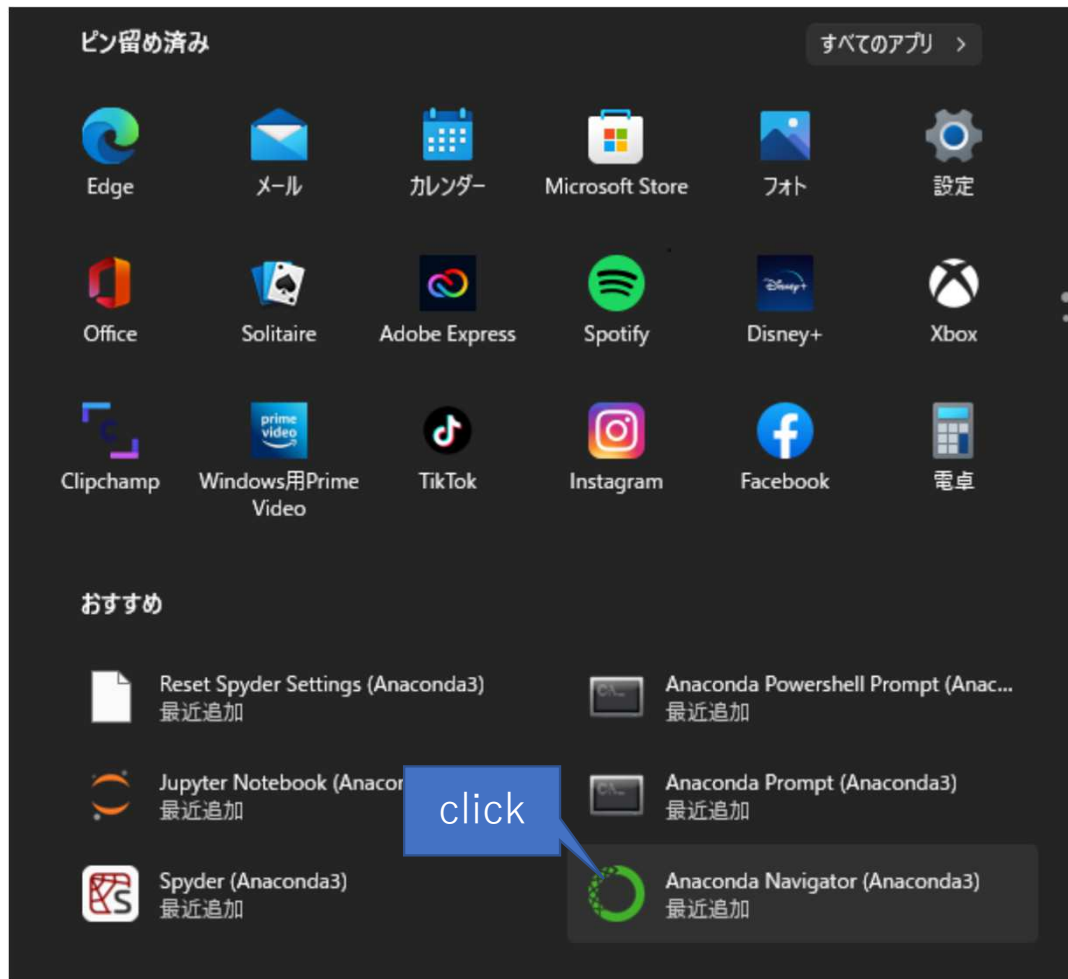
ピン留め済み

すべてのアプリ >

Edge
メール
カレンダー
Microsoft Store
フォト
設定

Office
Solitaire
Adobe Express
Spotify
Disney+
Xbox

Clipchamp
Windows用Prime Video
TikTok
Instagram
Facebook
電卓

おすすめ

Reset Spyder Settings (Anaconda3)
最近追加

Anaconda Powershell Prompt (Anac...
最近追加

Jupyter Notebook (Anacor
最近追加

click

Anaconda Prompt (Anaconda3)
最近追加

Spyder (Anaconda3)
最近追加

Anaconda Navigator (Anaconda3)
最近追加